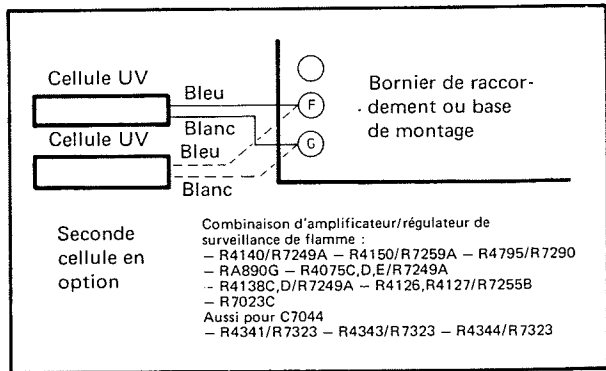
Cellule UV

Bleu

Blanc

Cellule UV

Bleu

Blanc

F

G

Bornier de raccordement ou base de montage

Seconde cellule en option

Combinaison d'amplificateur/régulateur de surveillance de flamme :
– R4140/R7249A – R4150/R7259A – R4795/R7290
– RA890G – R4075C,D,E/R7249A
– R4138C,D/R7249A – R4126,R4127/R7255B
– R7023C
Aussi pour C7044
– R4341/R7323 – R4343/R7323 – R4344/R7323